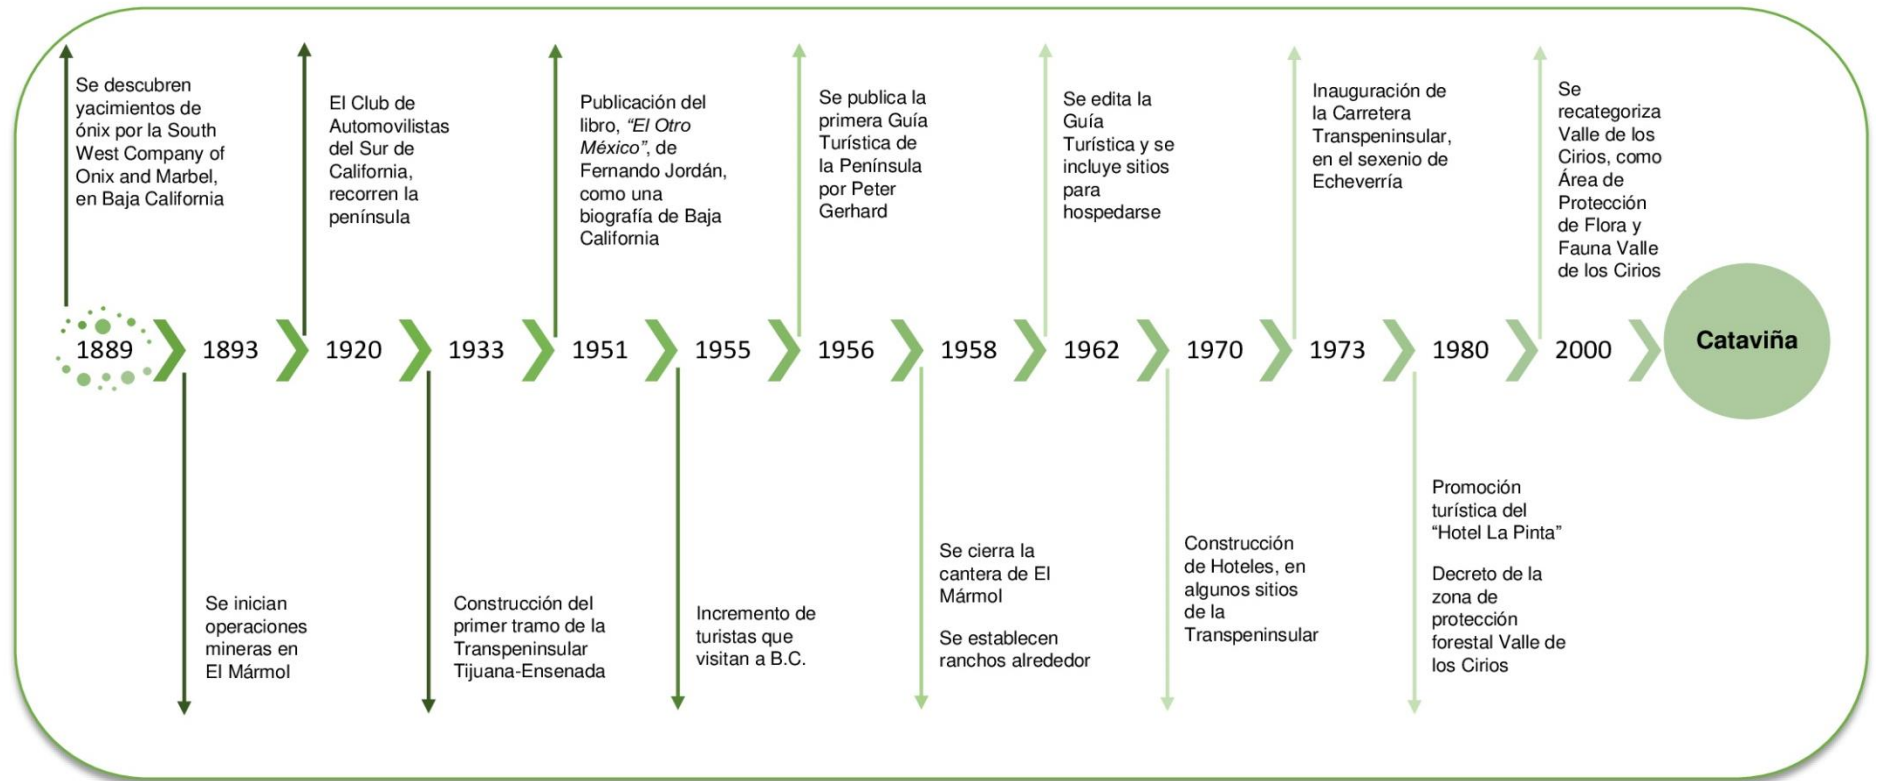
Se descubren yacimientos de ónix por la South West Company of Onix and Marbel, en Baja California

El Club de Automovilistas del Sur de California, recorren la península

Publicación del libro, *"El Otro México"*, de Fernando Jordán, como una biografía de Baja California

Se publica la primera Guía Turística de la Península por Peter Gerhard

Se edita la Guía Turística y se incluye sitios para hospedarse

Inauguración de la Carretera Transpeninsular, en el sexenio de Echeverría

Se recategoriza Valle de los Cirios, como Área de Protección de Flora y Fauna Valle de los Cirios

1889 1893 1920 1933 1951 1955 1956 1958 1962 1970 1973 1980 2000 Cataviña

Se inician operaciones mineras en El Mármol

Construcción del primer tramo de la Transpeninsular Tijuana-Ensenada

Incremento de turistas que visitan a B.C.

Se cierra la cantera de El Mármol

Se establecen ranchos alrededor

Construcción de Hoteles, en algunos sitios de la Transpeninsular

Promoción turística del "Hotel La Pinta"

Decreto de la zona de protección forestal Valle de los Cirios